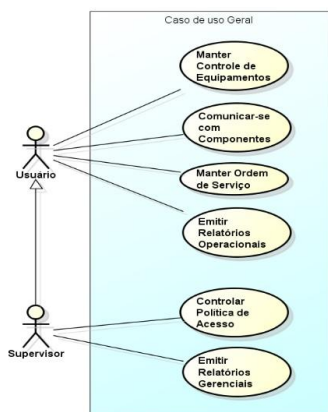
Caso de uso Geral

Manter Controle de Equipamentos

Comunicar-se com Componentes

Manter Ordem de Serviço

Emitir Relatórios Operacionais

Controlar Política de Acesso

Emitir Relatórios Gerenciais

Usuário

Supervisor